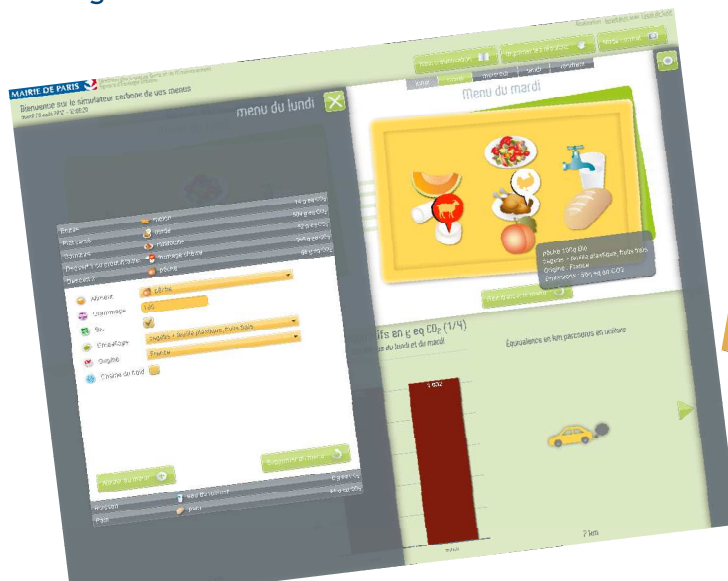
MAIRIE DE PARIS

Bienvenue sur le simulateur carbone de vos menus

menu du lundi

Menu du mardi

Entrée
Plat
Garniture
Dessert
Boisson
Pain

Aliment
pêche
Fromage
Bio
Emballage
Origine
France
Chaîne du froid

pêche 100g Bio
Origine : France

ifs en g eq $CO_2$ (1/4)
du lundi et du mardi

Équivalence en km parcourus en voiture

1 632

Pain

? km